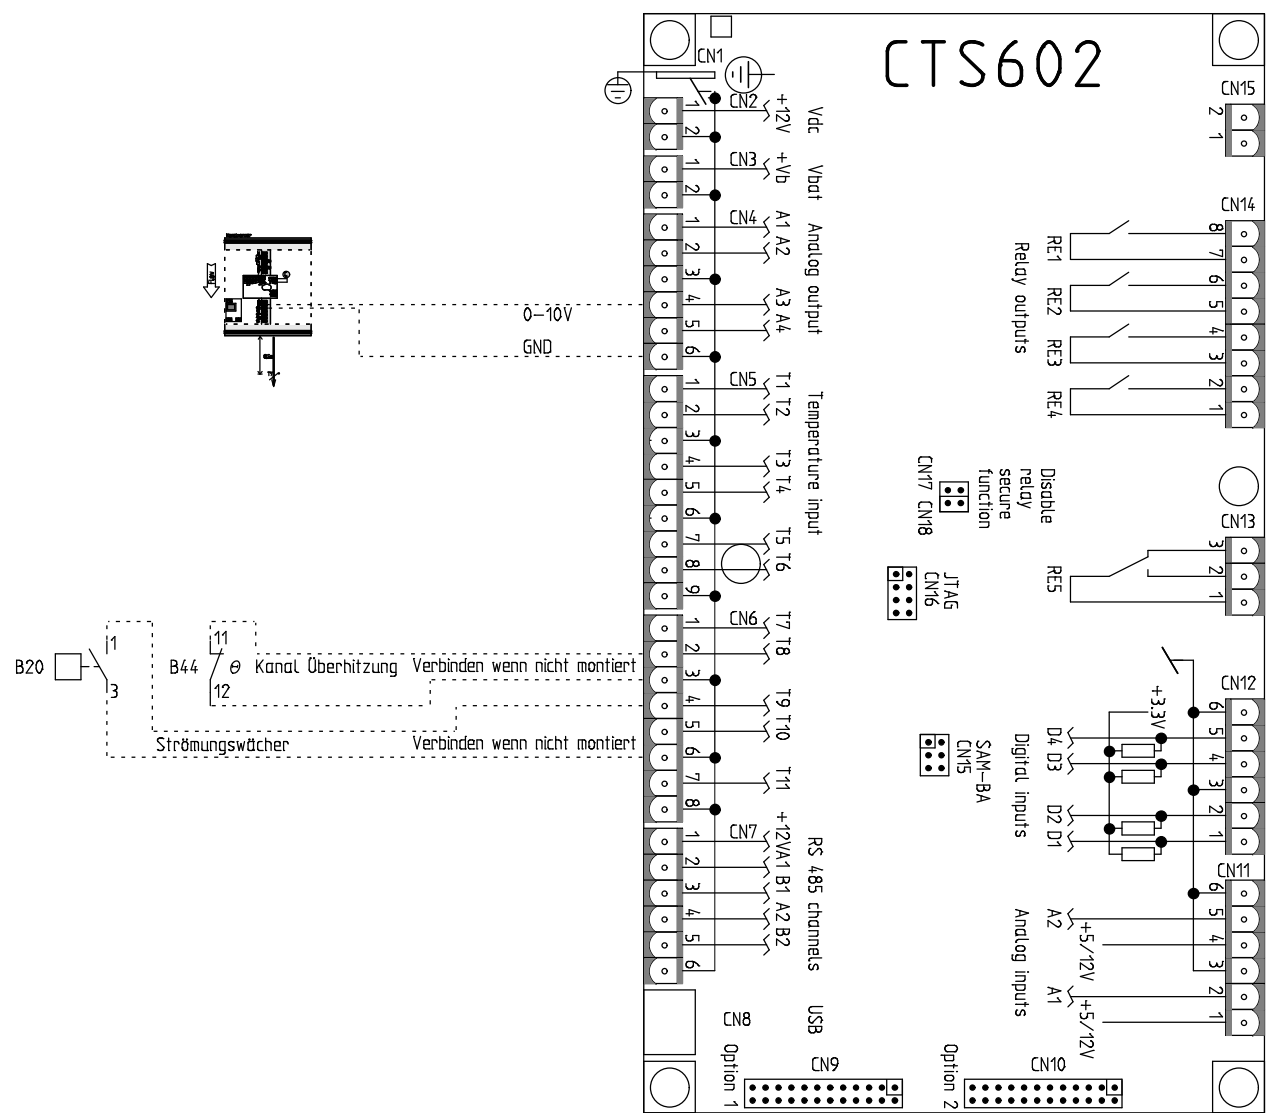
CTS602

CN1
CN2 +12V Vdc
CN3 +Vb Vbat
CN4 A1 A2 Analog output
A3 A4
0–10V
GND
CN5 T1 T2 Temperature input
T3 T4
T5 T6
CN6 T7 T8
T9 T10
T11
CN7 +12V A1 B1 A2 B2 RS 485 channels
CN8 USB
Option 1 CN9
Option 2 CN10

1 2 1 2 1 2 3 4 5 6 1 2 3 4 5 6 7 8 9 1 2 3 4 5 6 7 8 1 2 3 4 5 6

B20 1 3
B44 11 12 $\theta$ Kanal Überhitzung Verbinden wenn nicht montiert
Strömungswächer Verbinden wenn nicht montiert

CN15 2 1
CN14 8 7 6 5 4 3 2 1
RE1 RE2 RE3 RE4 Relay outputs
CN17 CN18 Disable relay secure function
CN13 3 2 1
RE5
JTAG CN16
CN12 6 5 4 3 2 1
+3.3V
D4 D3 D2 D1 Digital inputs
SAM–BA CN15
CN11 6 5 4 3 2 1
A2 +5/12V A1 +5/12V Analog inputs